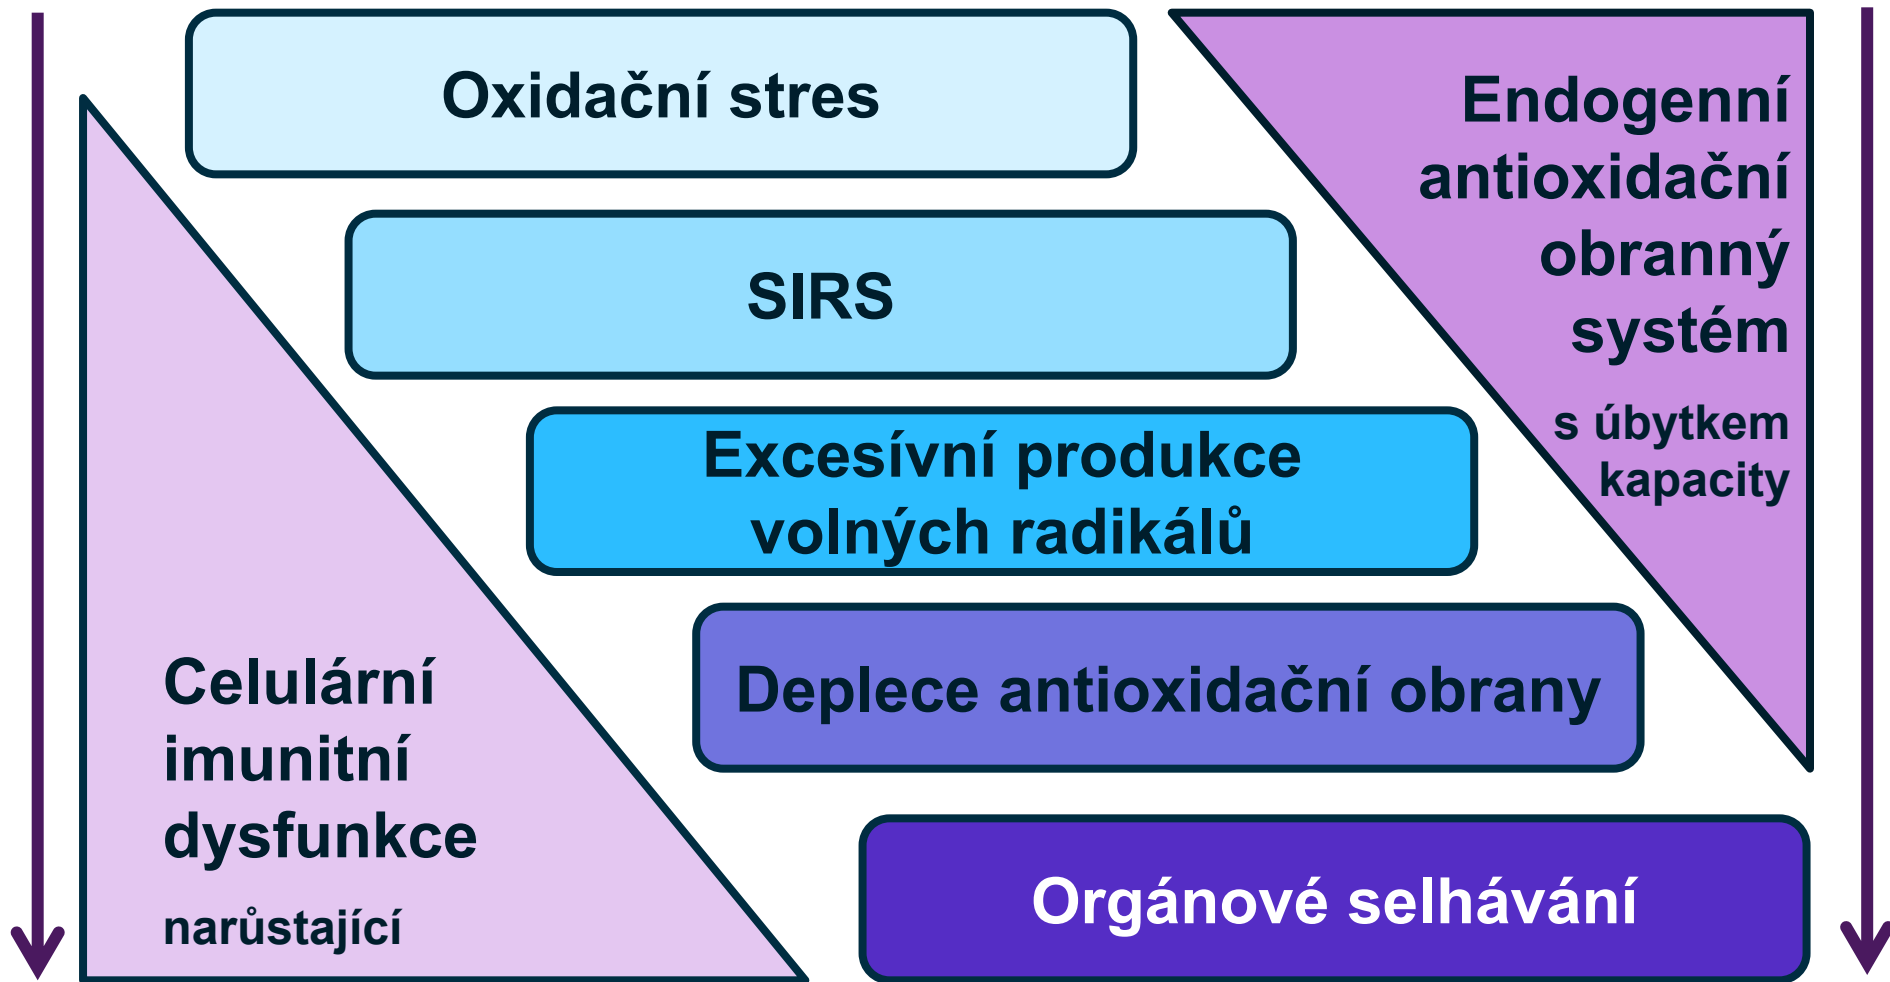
Oxidační stres

SIRS

Excesívní produkce volných radikálů

Deplece antioxidační obrany

Orgánové selhávání

Endogenní antioxidační obranný systém

s úbytkem kapacity

Celulární imunitní dysfunkce

narůstající